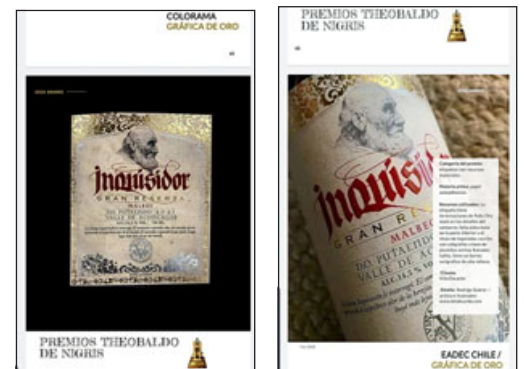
COLORAMA
GRÁFICA DE ORO

Inquisidor
GRAN RESERVA
MALBEC
DO PUTAENDO
VALLE DE ACONCAGUA

PREMIOS THEOBALDO DE NIGRIS

PREMIOS THEOBALDO DE NIGRIS

Inquisidor
GRAN RESERVA
MALBEC
DO PUTAENDO
VALLE DE ACONCAGUA

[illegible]

EADEC CHILE /
GRÁFICA DE ORO